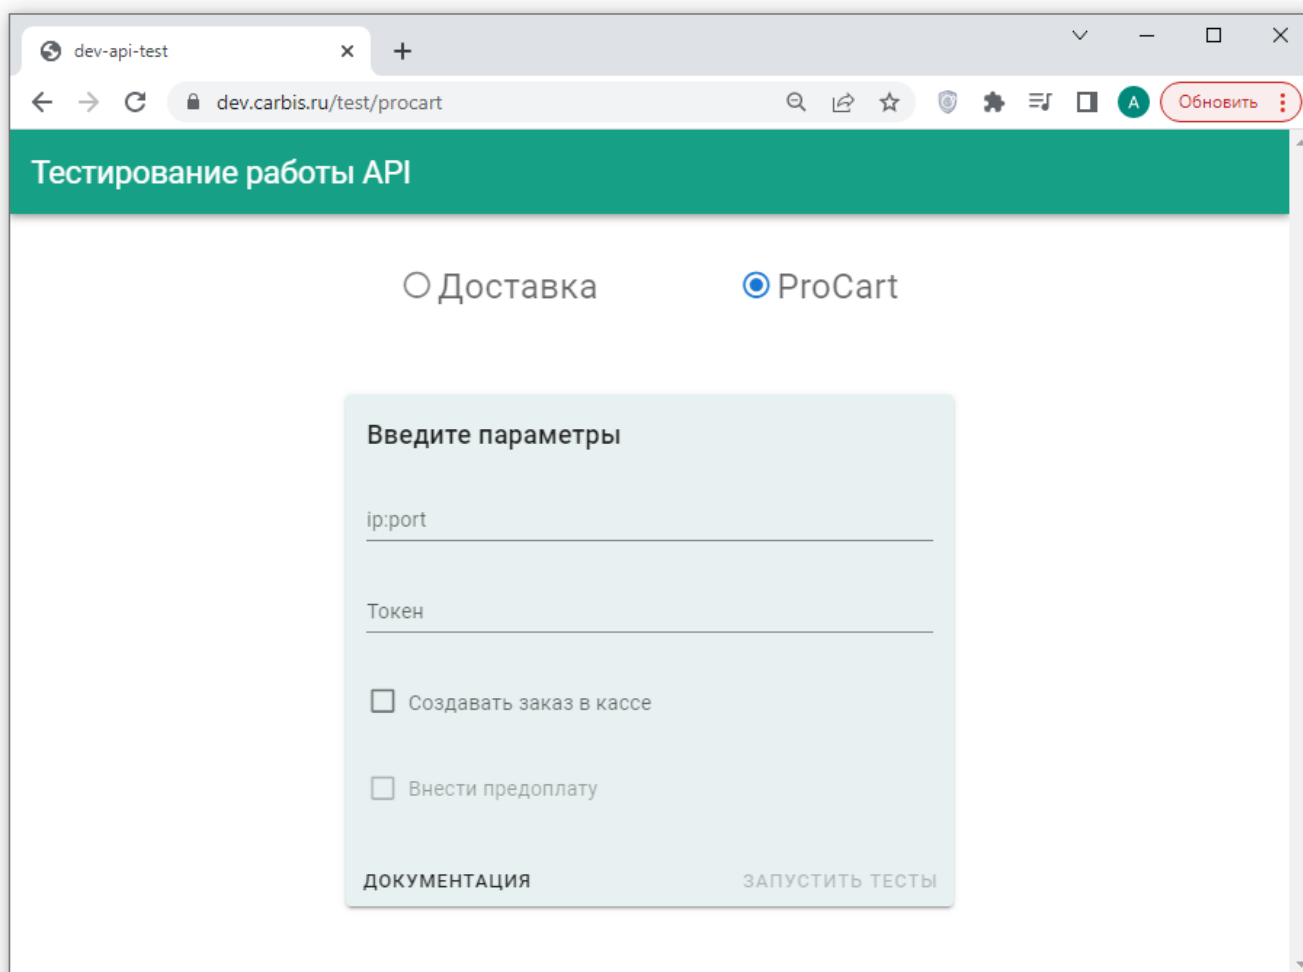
dev-api-test

dev.carbis.ru/test/procart

A

Обновить

Тестирование работы API

Доставка

ProCart

Введите параметры

ip:port

Токен

Создавать заказ в кассе

Внести предоплату

ДОКУМЕНТАЦИЯ

ЗАПУСТИТЬ ТЕСТЫ